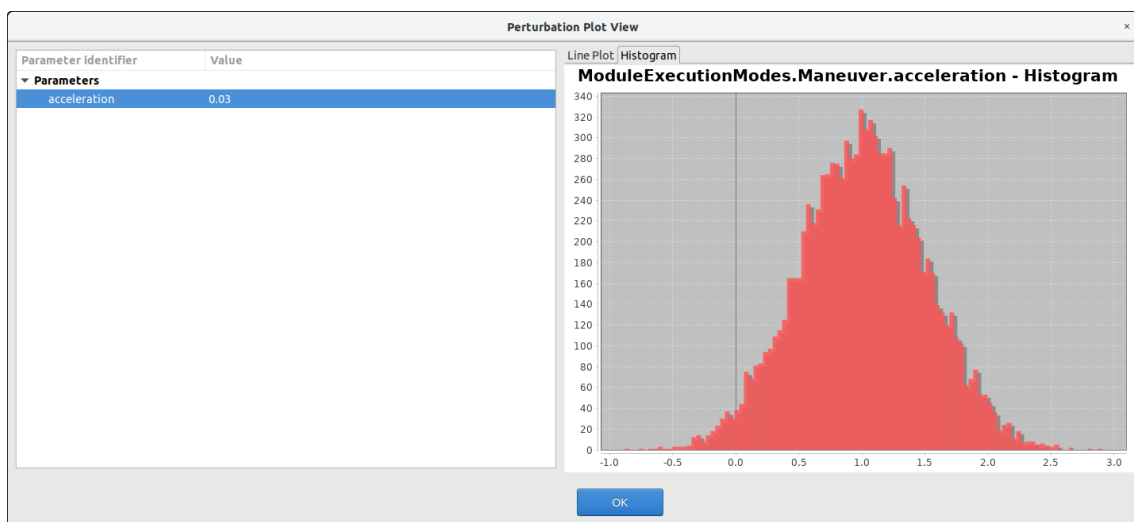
Perturbation Plot View

×

| Parameter identifier | Value |
|---|---|
| ▾ Parameters | |
| acceleration | 0.03 |

Line Plot Histogram

ModuleExecutionModes.Maneuver.acceleration - Histogram

340
320
300
280
260
240
220
200
180
160
140
120
100
80
60
40
20
0

-1.0 -0.5 0.0 0.5 1.0 1.5 2.0 2.5 3.0

OK